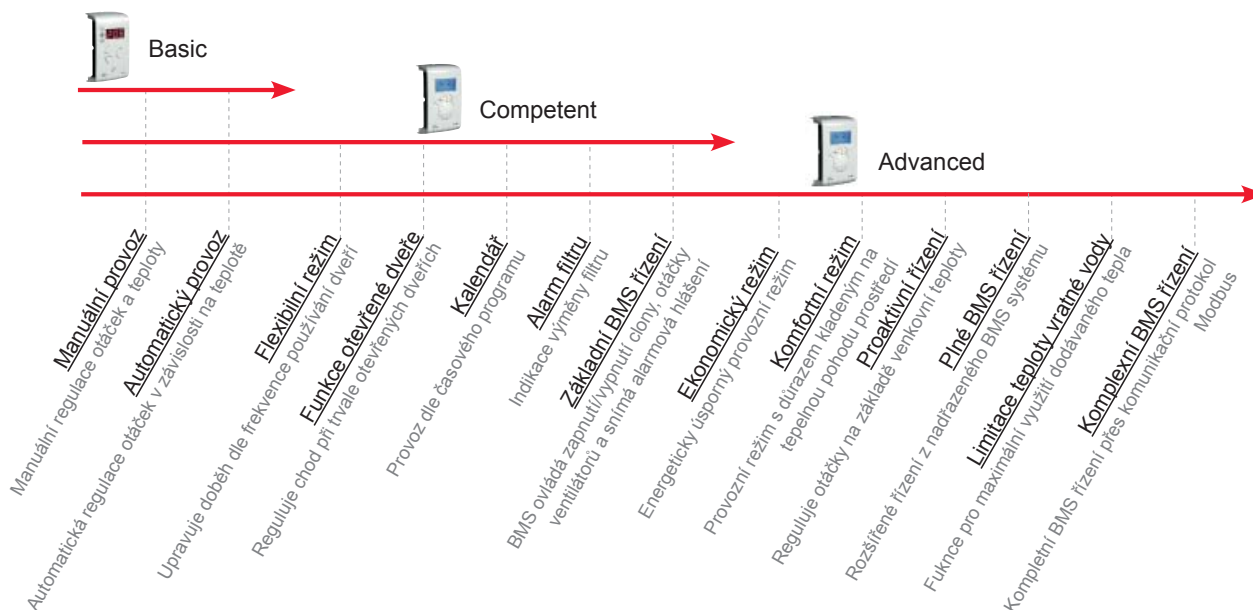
Basic

Competent

Advanced

Manuální provoz
Manuální regulace otáček a teploty

Automatický provoz
Automatická regulace otáček v závislosti na teplotě

Flexibilní režim
Upravuje doběh dle frekvence používání dveří

Funkce otevřené dveře
Reguluje chod při trvale otevřených dveřích

Kalendář
Provoz dle časového programu

Alarm filtru
Indikace výměny filtru

Základní BMS řízení
BMS ovládá zapnutí/vypnutí clony, otáčky ventilátorů a snímá alarmová hlášení

Ekonomický režim
Energeticky úsporný provozní režim

Komfortní režim
Provozní režim s důrazem kladeným na tepelnou pohodu prostředí

Proaktivní řízení
Reguluje otáčky na základě venkovní teploty

Plné BMS řízení
Rozšířené řízení z nadřazeného BMS systému

Limitace teploty vratné vody
Fuknce pro maximální využití dodávaného tepla

Komplexní BMS řízení
Kompletní BMS řízení přes komunikační protokol Modbus